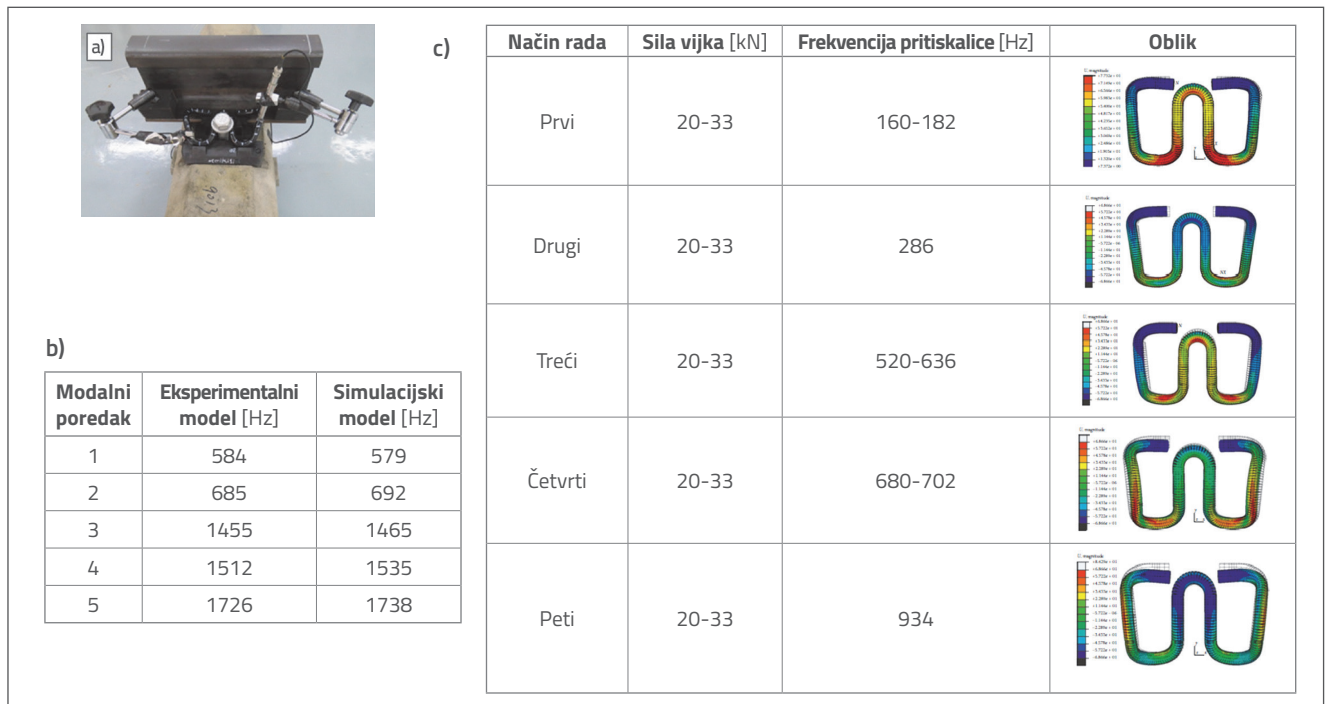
a)

b)

| Modalni poredak | Eksperimentalni model [Hz] | Simulacijski model [Hz] |
|---|---|---|
| 1 | 584 | 579 |
| 2 | 685 | 692 |
| 3 | 1455 | 1465 |
| 4 | 1512 | 1535 |
| 5 | 1726 | 1738 |

c)

| Način rada | Sila vijka [kN] | Frekvencija pritiskalice [Hz] | Oblik |
|---|---|---|---|
| Prvi | 20-33 | 160-182 | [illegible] |
| Drugi | 20-33 | 286 | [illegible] |
| Treći | 20-33 | 520-636 | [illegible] |
| Četvrti | 20-33 | 680-702 | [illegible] |
| Peti | 20-33 | 934 | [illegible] |